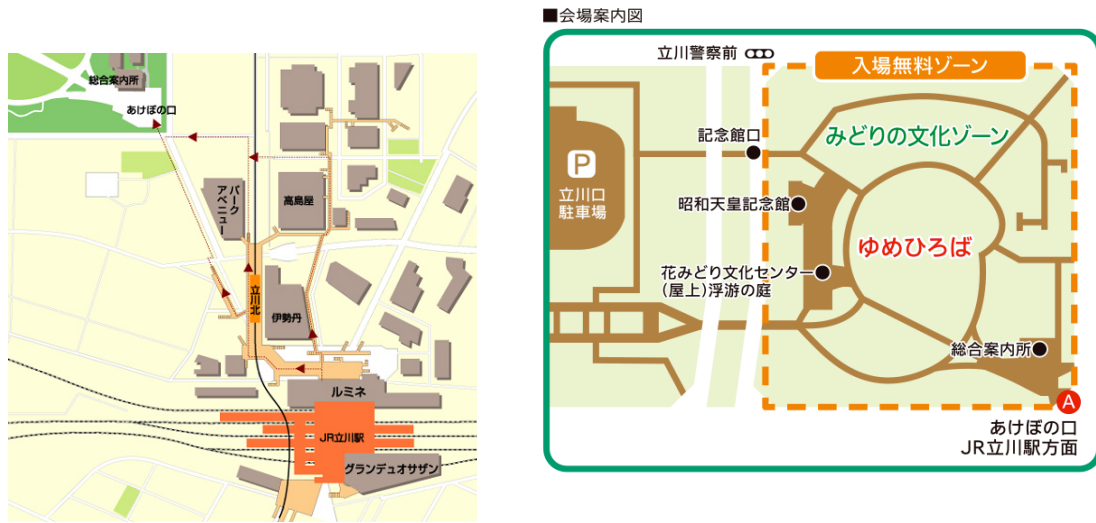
総合案内所
あけぼの口
パークアベニュー
高島屋
立川北
伊勢丹
ルミネ
JR立川駅
グランデュオサザン

■会場案内図
立川警察前
入場無料ゾーン
記念館口
P
立川口駐車場
みどりの文化ゾーン
昭和天皇記念館
ゆめひろば
花みどり文化センター（屋上）浮游の庭
総合案内所
A
あけぼの口
JR立川駅方面